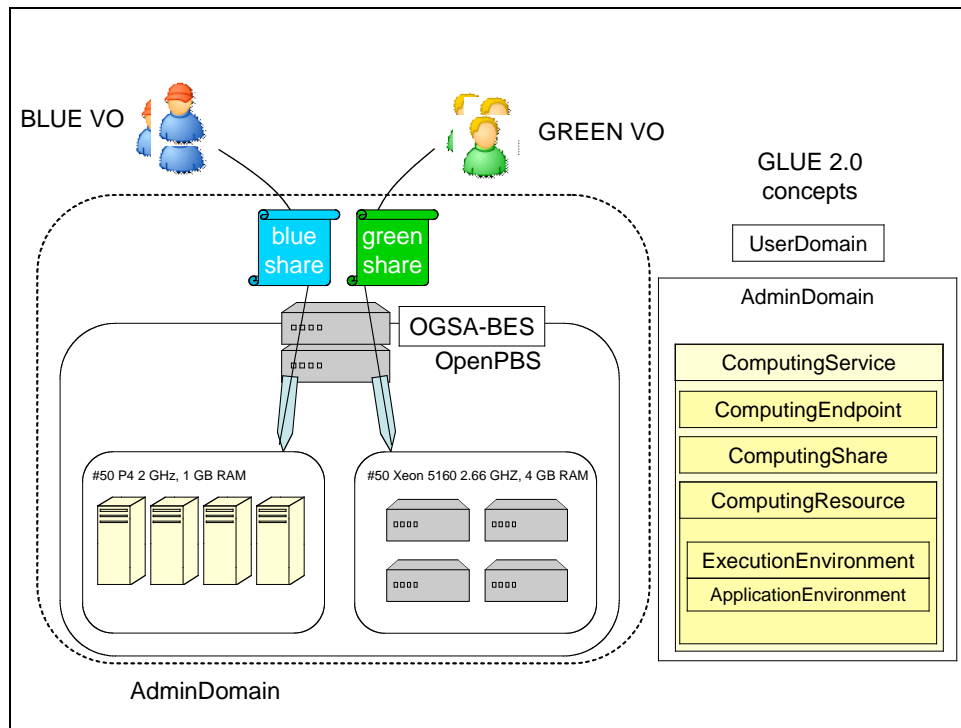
BLUE VO

GREEN VO

GLUE 2.0 concepts

UserDomain

blue share

green share

OGSA-BES

OpenPBS

#50 P4 2 GHz, 1 GB RAM

#50 Xeon 5160 2.66 GHZ, 4 GB RAM

AdminDomain

AdminDomain

ComputingService

ComputingEndpoint

ComputingShare

ComputingResource

ExecutionEnvironment

ApplicationEnvironment